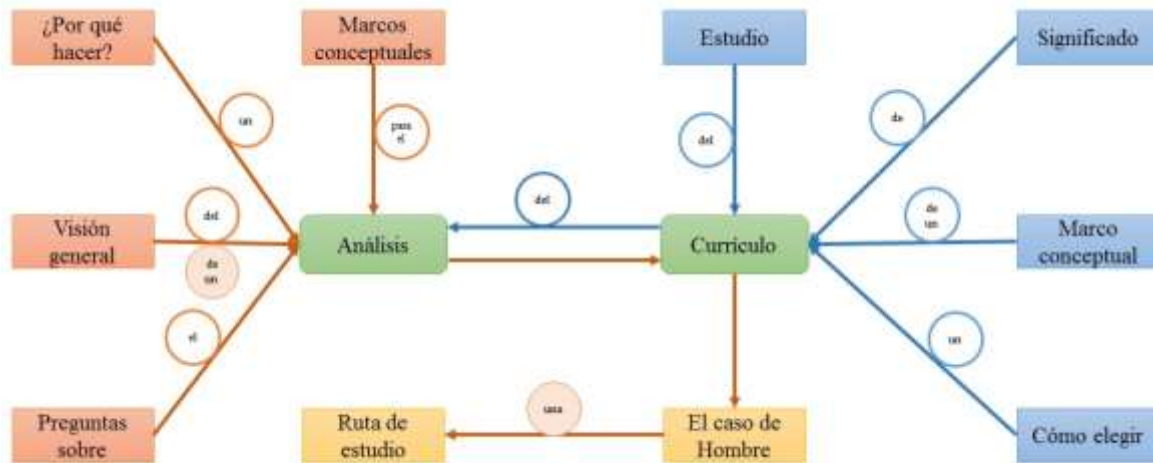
¿Por qué hacer?

Marcos conceptuales

Estudio

Significado

un

para el

del

de

del

del

de un

Visión general

Análisis

Currículo

Marco conceptual

de un

el

un

Preguntas sobre

Ruta de estudio

una

El caso de Hombre

Cómo elegir